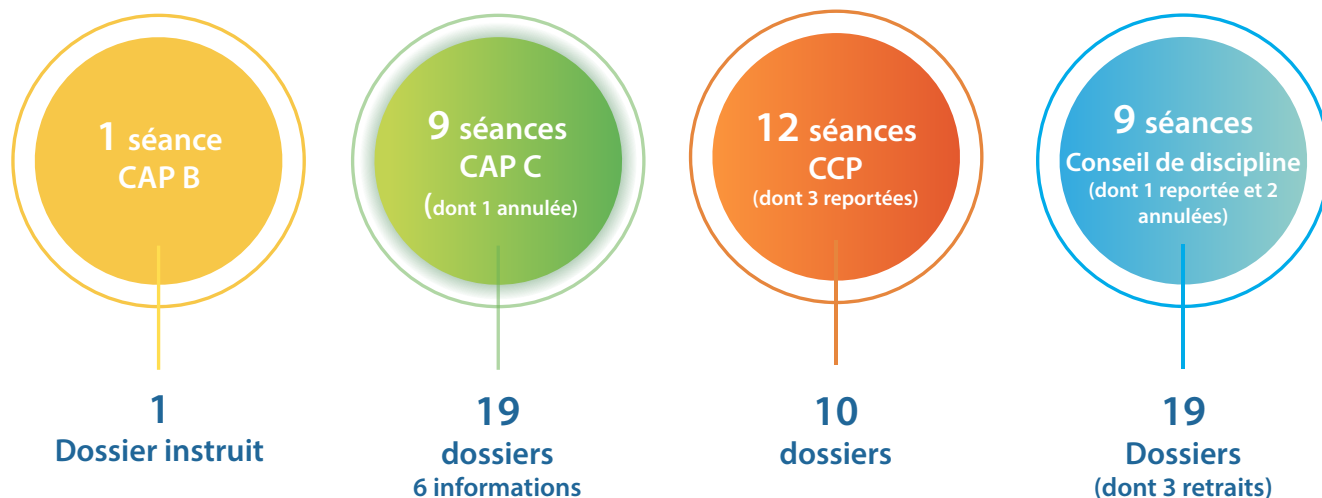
1 séance
CAP B

1
Dossier instruit

9 séances
CAP C
(dont 1 annulée)

19
dossiers
6 informations

12 séances
CCP
(dont 3 reportées)

10
dossiers

9 séances
Conseil de discipline
(dont 1 reportée et 2 annulées)

19
Dossiers
(dont 3 retraits)